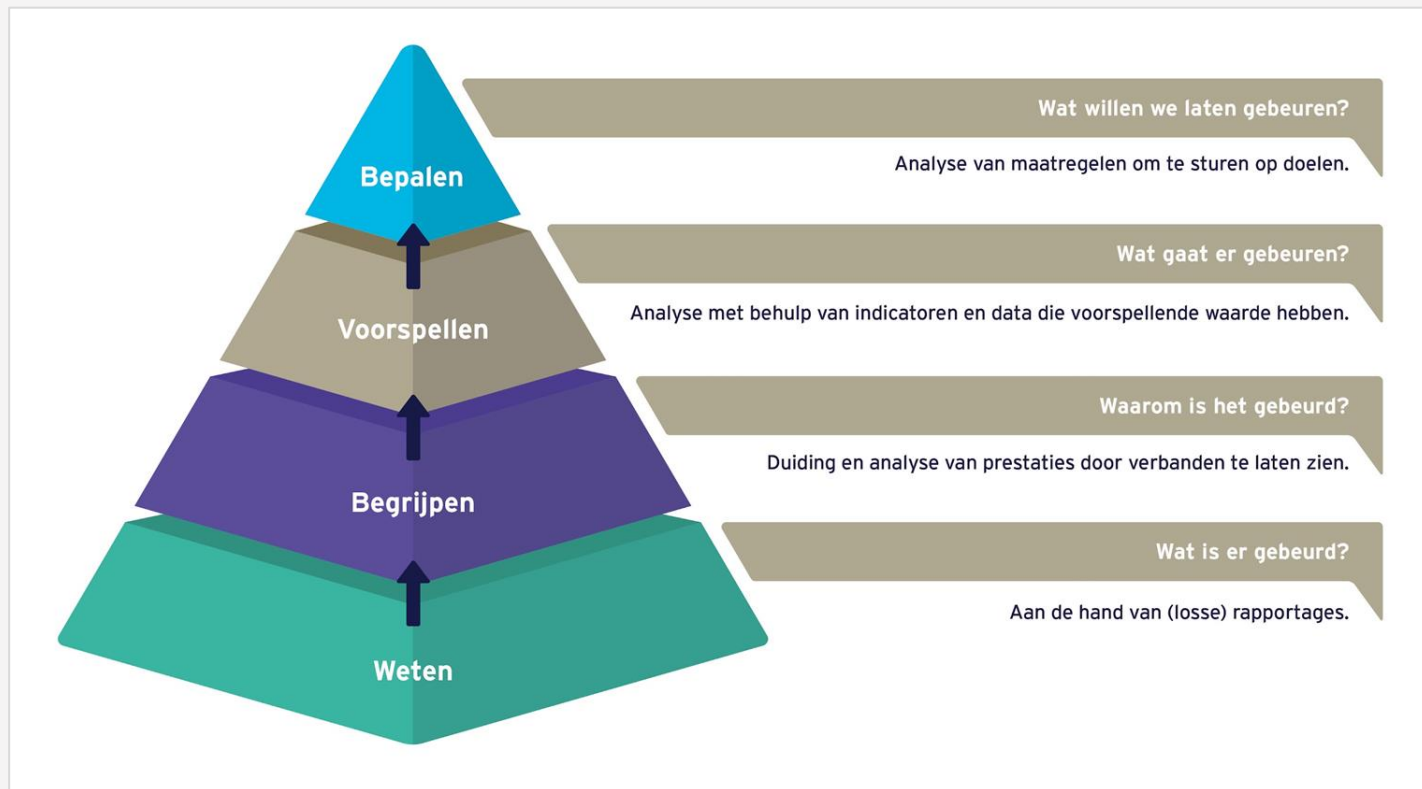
Bepalen

Wat willen we laten gebeuren?

Analyse van maatregelen om te sturen op doelen.

Voorspellen

Wat gaat er gebeuren?

Analyse met behulp van indicatoren en data die voorspellende waarde hebben.

Begrijpen

Waarom is het gebeurd?

Duiding en analyse van prestaties door verbanden te laten zien.

Weten

Wat is er gebeurd?

Aan de hand van (losse) rapportages.